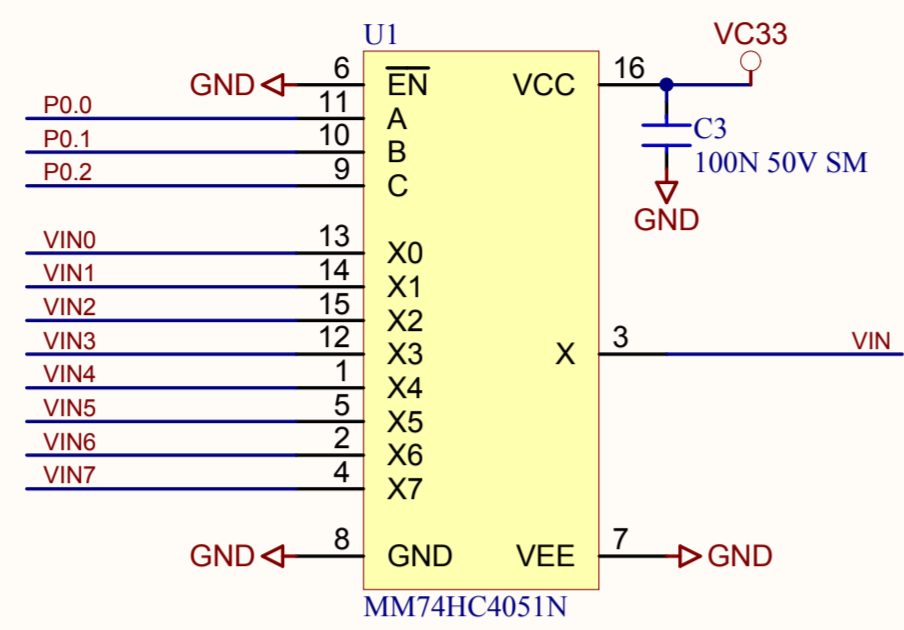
U1

GND 6 $\overline{EN}$ VCC 16 VC33

P0.0 11 A

P0.1 10 B

P0.2 9 C

C3

100N 50V SM

GND

VIN0 13 X0

VIN1 14 X1

VIN2 15 X2

VIN3 12 X3 X 3 VIN

VIN4 1 X4

VIN5 5 X5

VIN6 2 X6

VIN7 4 X7

GND 8 GND VEE 7 GND

MM74HC4051N